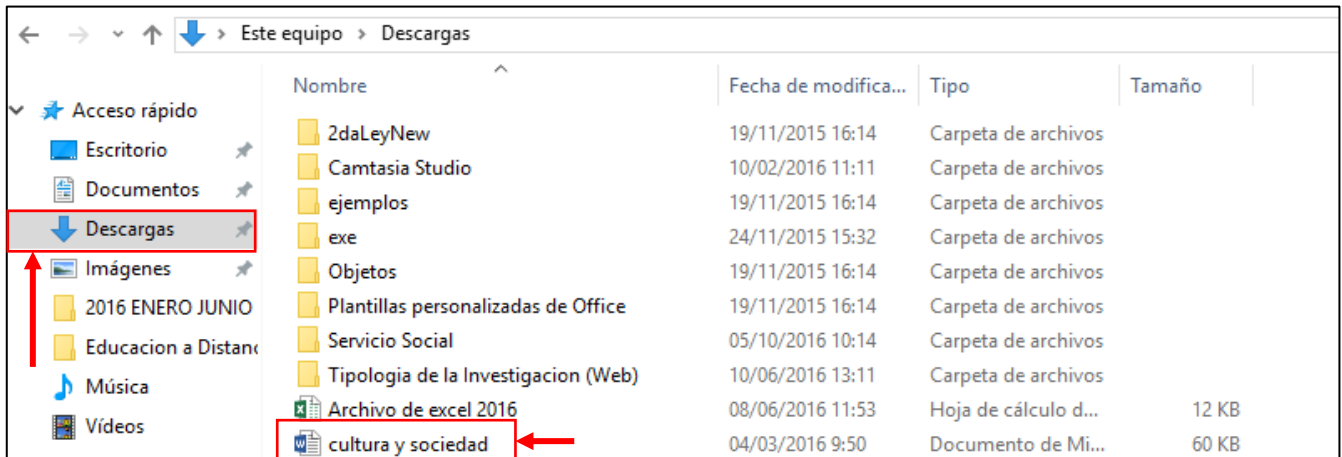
Este equipo > Descargas

Acceso rápido
Escritorio
Documentos
Descargas
Imágenes
2016 ENERO JUNIO
Educacion a Distanc
Música
Vídeos

| Nombre | Fecha de modifica... | Tipo | Tamaño |
|---|---|---|---|
| 2daLeyNew | 19/11/2015 16:14 | Carpeta de archivos | |
| Camtasia Studio | 10/02/2016 11:11 | Carpeta de archivos | |
| ejemplos | 19/11/2015 16:14 | Carpeta de archivos | |
| exe | 24/11/2015 15:32 | Carpeta de archivos | |
| Objetos | 19/11/2015 16:14 | Carpeta de archivos | |
| Plantillas personalizadas de Office | 19/11/2015 16:14 | Carpeta de archivos | |
| Servicio Social | 05/10/2016 10:14 | Carpeta de archivos | |
| Tipologia de la Investigacion (Web) | 10/06/2016 13:11 | Carpeta de archivos | |
| Archivo de excel 2016 | 08/06/2016 11:53 | Hoja de cálculo d... | 12 KB |
| cultura y sociedad | 04/03/2016 9:50 | Documento de Mi... | 60 KB |